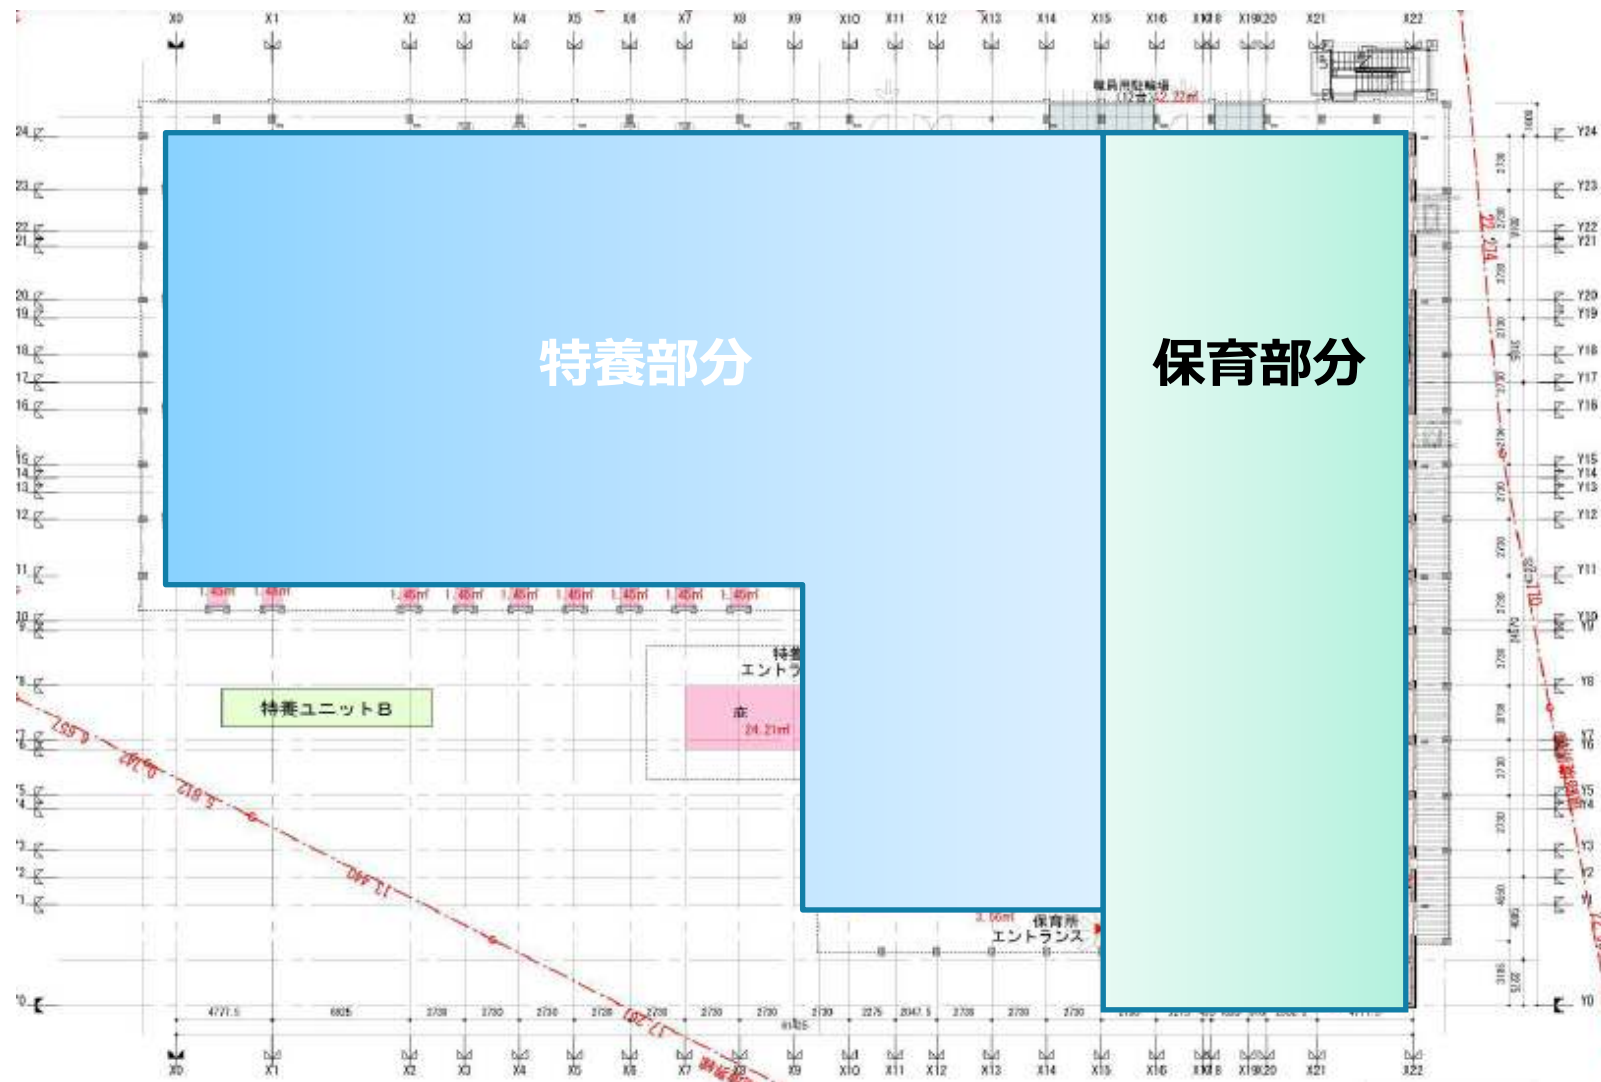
X0 X1 X2 X3 X4 X5 X6 X7 X8 X9 X10 X11 X12 X13 X14 X15 X16 X17X18 X19X20 X21 X22

職員用駐輪場
(12台)12.22㎡

24 23 22 21 20 19 18 17 16 15 14 13 12 11 10 9 8 7 6 5 4 3 2 1 0

Y24 Y23 Y22 Y21 Y20 Y19 Y18 Y17 Y16 Y15 Y14 Y13 Y12 Y11 Y10 Y9 Y8 Y7 Y6 Y5 Y4 Y3 Y2 Y1 Y0

特養部分

保育部分

1.45㎡ 1.45㎡ 1.45㎡ 1.45㎡ 1.45㎡ 1.45㎡ 1.45㎡ 1.45㎡ 1.45㎡

特養
エントラ

特養ユニットB

庭
24.21㎡

3.66㎡ 保育所
エントランス

4777.5 6825 2730 2730 2730 2730 2730 2730 2730 2730 2275 2047.5 2730 2730 2730

X0 X1 X2 X3 X4 X5 X6 X7 X8 X9 X10 X11 X12 X13 X14 X15 X16 X17X18 X19X20 X21 X22